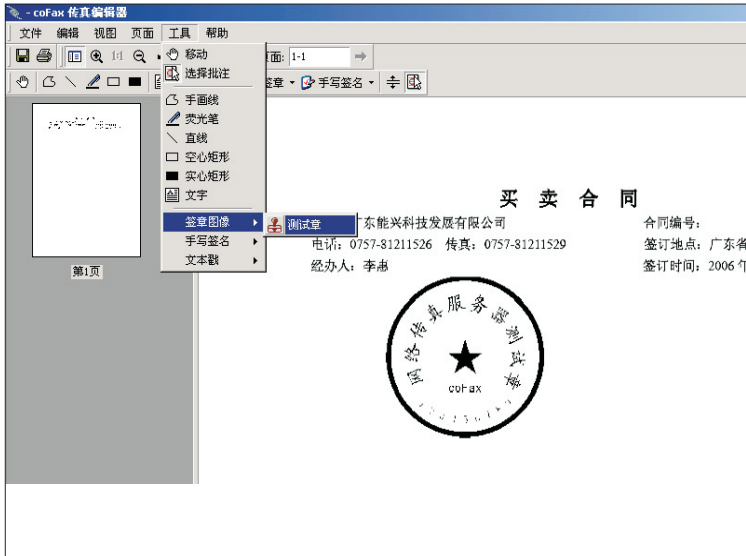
- coFax 传真编辑器

文件 编辑 视图 页面 工具 帮助

页面: 1-1

签章 手写签名

移动
选择批注
手画线
荧光笔
直线
空心矩形
实心矩形
文字
签章图像
手写签名
文本戳

测试章

第1页

买 卖 合 同

广东能兴科技发展有限公司
电话：0757-81211526 传真：0757-81211529
经办人：李惠

合同编号：
签订地点：广东省
签订时间：2006 年

网络传真服务器测试章
coFax